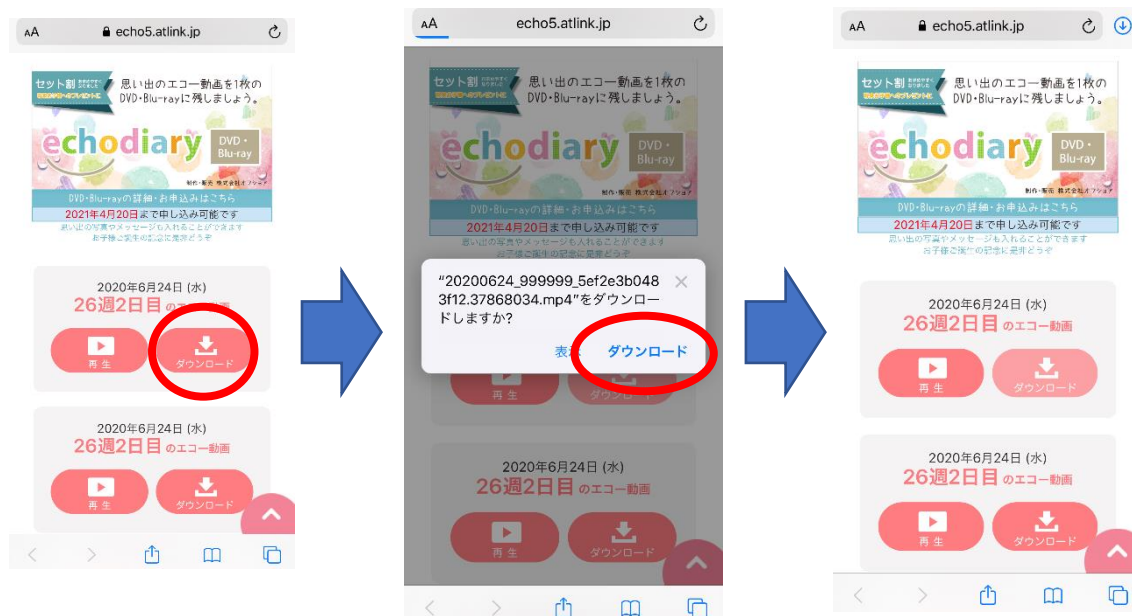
AA echo5.atlink.jp

セット割 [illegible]
思い出のエコー動画を1枚のDVD・Blu-rayに残しましょう。
echodiary DVD・Blu-ray
制作・販売 株式会社オフショア
DVD・Blu-rayの詳細・お申込みはこちら
2021年4月20日まで申し込み可能です
思い出の写真やメッセージも入れることができますお子様ご家族の記念に是非どうぞ

2020年6月24日 (水)
26週2日目 のエコー動画
再 生
ダウンロード

2020年6月24日 (水)
26週2日目 のエコー動画
再 生
ダウンロード

AA echo5.atlink.jp

セット割 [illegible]
思い出のエコー動画を1枚のDVD・Blu-rayに残しましょう。
echodiary DVD・Blu-ray
制作・販売 株式会社オフショア
DVD・Blu-rayの詳細・お申込みはこちら
2021年4月20日まで申し込み可能です
思い出の写真やメッセージも入れることができますお子様ご家族の記念に是非どうぞ

"20200624_999999_5ef2e3b0483f12.37868034.mp4"をダウンロードしますか?
表示
ダウンロード

再 生
ダウンロード

2020年6月24日 (水)
26週2日目 のエコー動画
再 生
ダウンロード

AA echo5.atlink.jp

セット割 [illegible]
思い出のエコー動画を1枚のDVD・Blu-rayに残しましょう。
echodiary DVD・Blu-ray
制作・販売 株式会社オフショア
DVD・Blu-rayの詳細・お申込みはこちら
2021年4月20日まで申し込み可能です
思い出の写真やメッセージも入れることができますお子様ご家族の記念に是非どうぞ

2020年6月24日 (水)
26週2日目 のエコー動画
再 生
ダウンロード

2020年6月24日 (水)
26週2日目 のエコー動画
再 生
ダウンロード